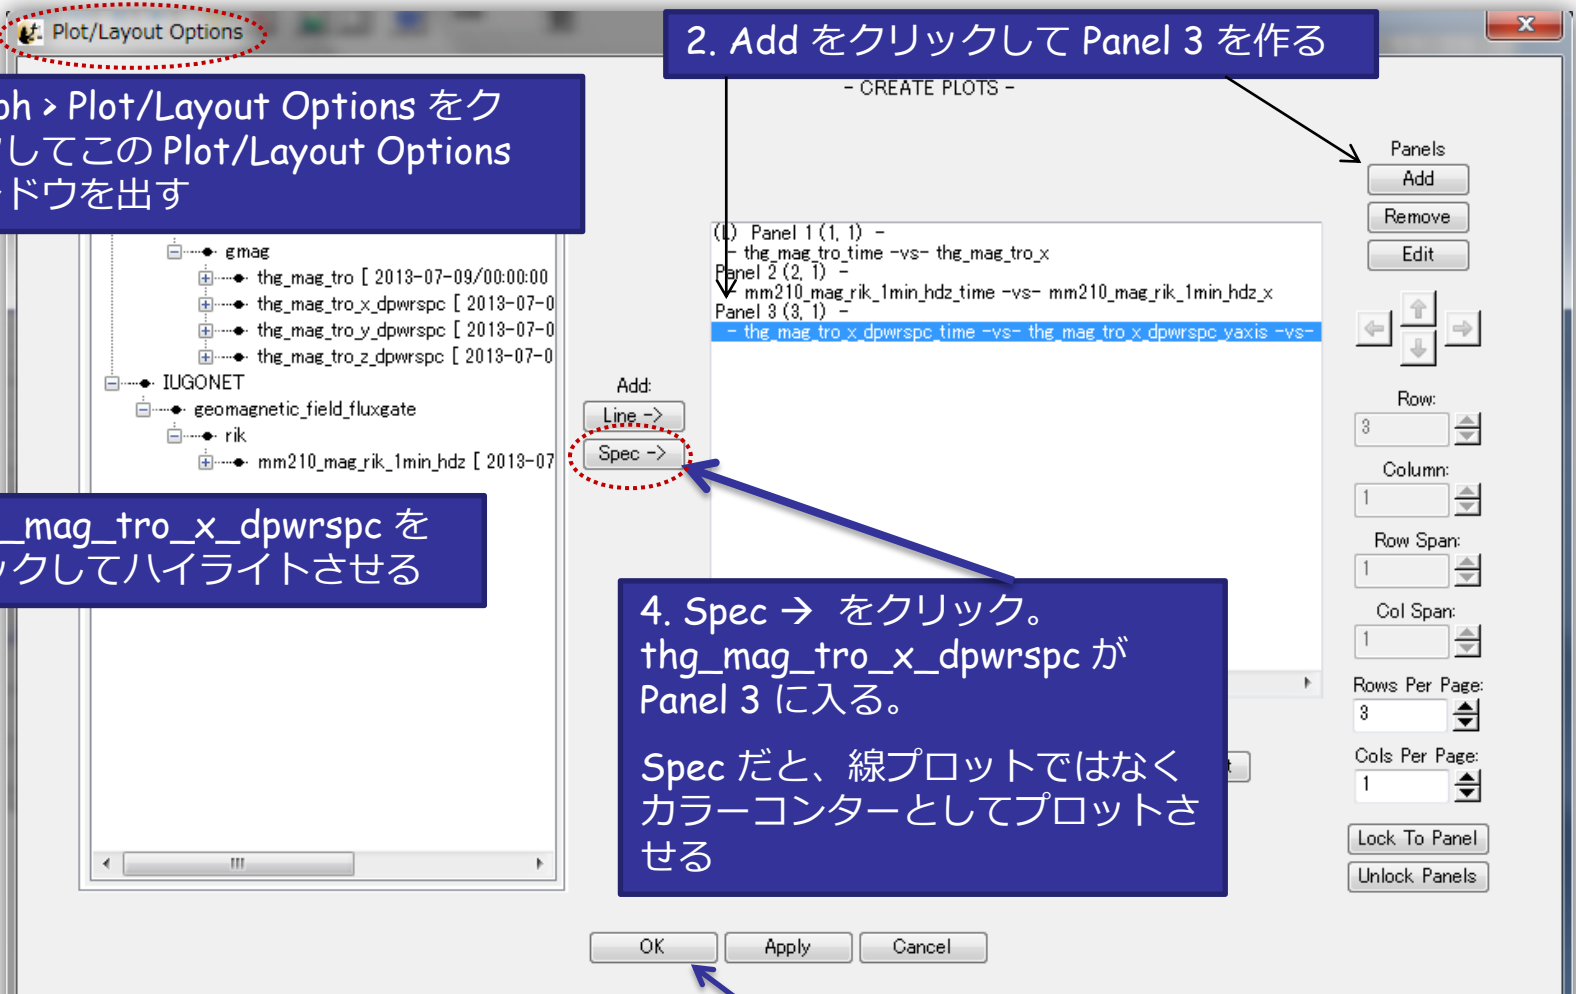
Plot/Layout Options

2. Add をクリックして Panel 3 を作る

ph > Plot/Layout Options をク
してこの Plot/Layout Options
ドウを出す

- CREATE PLOTS -

Panels
Add
Remove
Edit

gmag
thg_mag_tro [ 2013-07-09/00:00:00
thg_mag_tro_x_dpwrspc [ 2013-07-0
thg_mag_tro_y_dpwrspc [ 2013-07-0
thg_mag_tro_z_dpwrspc [ 2013-07-0
IUGONET
geomagnetic_field_fluxgate
rik
mm210_mag_rik_1min_hdz [ 2013-07

(L) Panel 1 (1, 1) -
- thg_mag_tro_time -vs- thg_mag_tro_x
Panel 2 (2, 1) -
- mm210_mag_rik_1min_hdz_time -vs- mm210_mag_rik_1min_hdz_x
Panel 3 (3, 1) -
- thg_mag_tro_x_dpwrspc_time -vs- thg_mag_tro_x_dpwrspc_yaxis -vs-

Add:
Line ->
Spec ->

Row:
3
Column:
1
Row Span:
1
Col Span:
1
Rows Per Page:
3
Cols Per Page:
1
Lock To Panel
Unlock Panels

_mag_tro_x_dpwrspc を
ックしてハイライトさせる

4. Spec → をクリック。
thg_mag_tro_x_dpwrspc が
Panel 3 に入る。

Spec だと、線プロットではなく
カラーコンターとしてプロットさ
せる

OK
Apply
Cancel